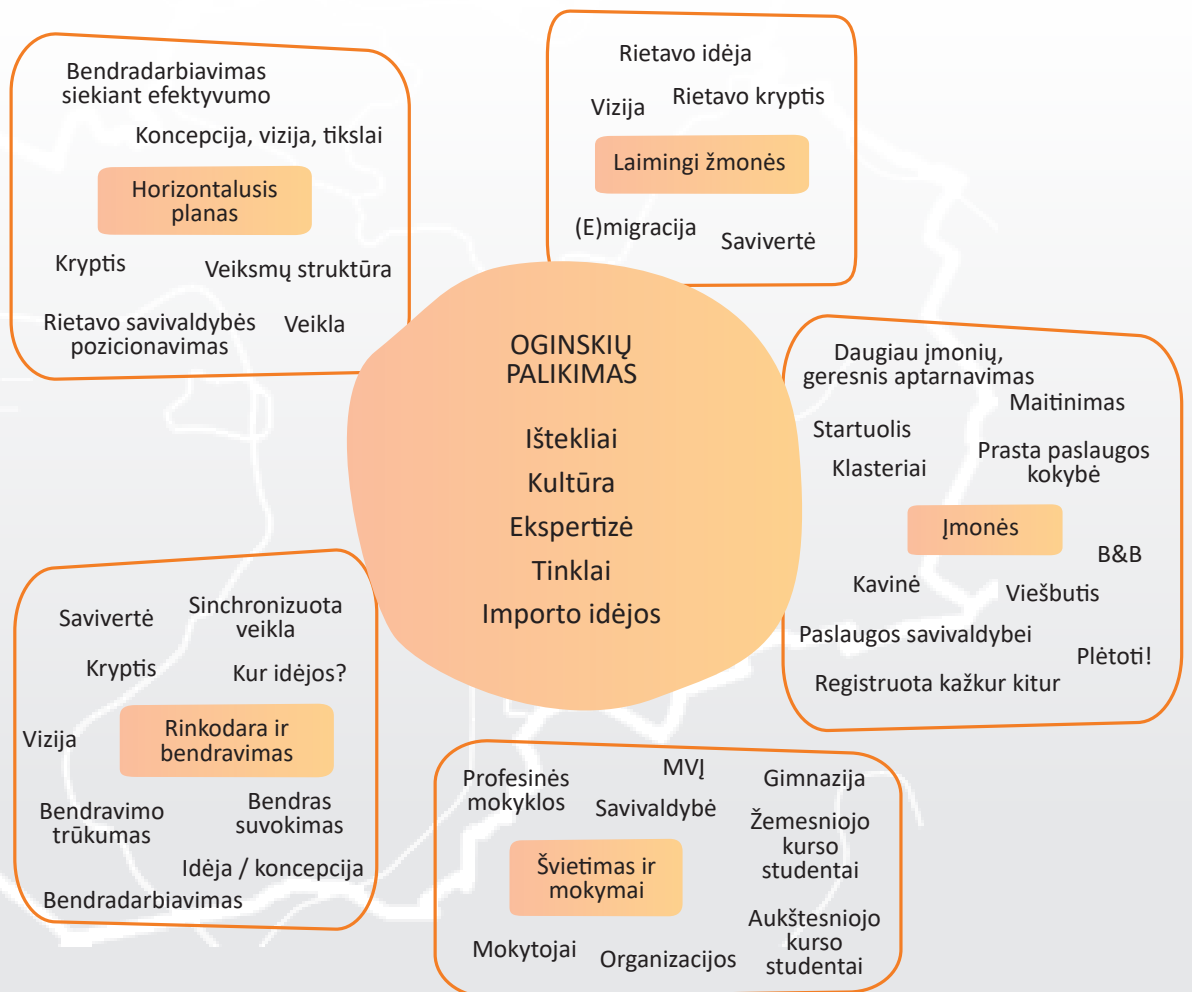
Bendradarbiavimas siekiant efektyvumo

Koncepcija, vizija, tikslai

Horizontalusis planas

Kryptis

Veiksmų struktūra

Rietavo savivaldybės pozicionavimas

Veikla

Rietavo idėja

Vizija

Rietavo kryptis

Laimingi žmonės

(E)migracija

Savivertė

OGINSKIŲ PALIKIMAS

Ištekliai

Kultūra

Ekspertizė

Tinklai

Importo idėjos

Daugiau įmonių, geresnis aptarnavimas

Maitinimas

Startuolis

Klasteriai

Prasta paslaugos kokybė

Įmonės

B&B

Kavinė

Viešbutis

Paslaugos savivaldybei

Plėtoti!

Registruota kažkur kitur

Savivertė

Sinchronizuota veikla

Kryptis

Kur idėjos?

Vizija

Rinkodara ir bendravimas

Bendravimo trūkumas

Bendras suvokimas

Idėja / koncepcija

Bendradarbiavimas

Profesinės mokyklos

MVĮ

Gimnazija

Savivaldybė

Žemesniojo kurso studentai

Švietimas ir mokymai

Aukštesniojo kurso studentai

Mokytojai

Organizacijos